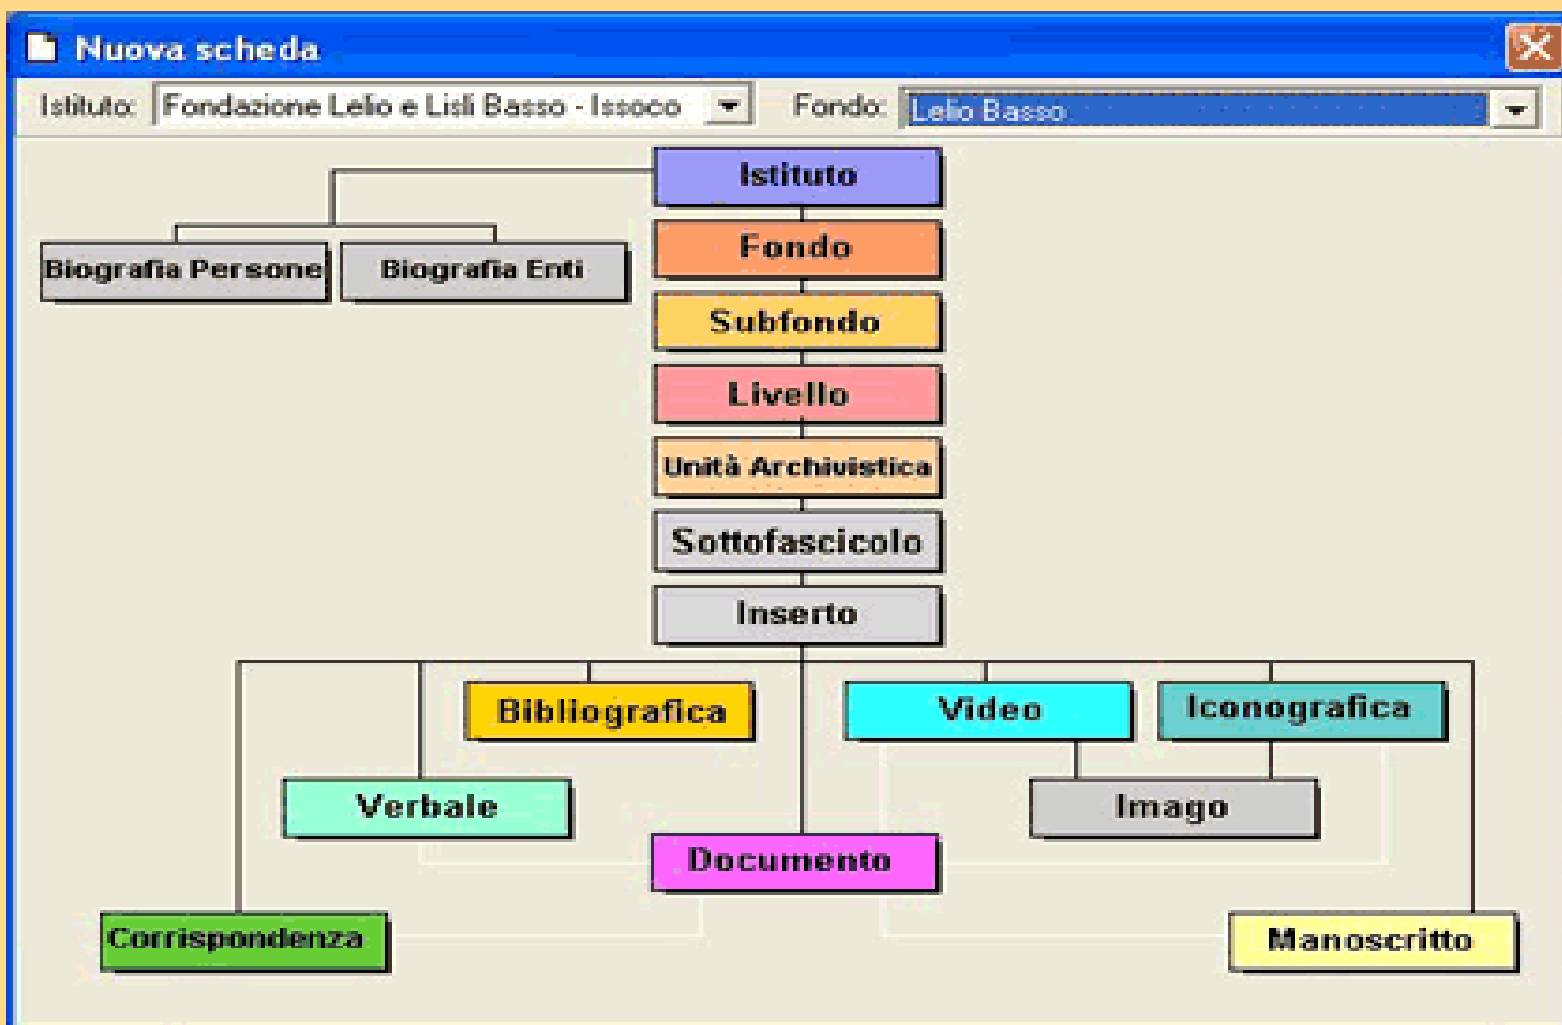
Nuova scheda

Istituto: Fondazione Lelio e Lisli Basso - Issoco

Fondo: Lelio Basso

Istituto

Biografia Persone

Biografia Enti

Fondo

Subfondo

Livello

Unità Archivistica

Sottofascicolo

Inserto

Bibliografica

Video

Iconografica

Verbale

Imago

Documento

Corrispondenza

Manoscritto